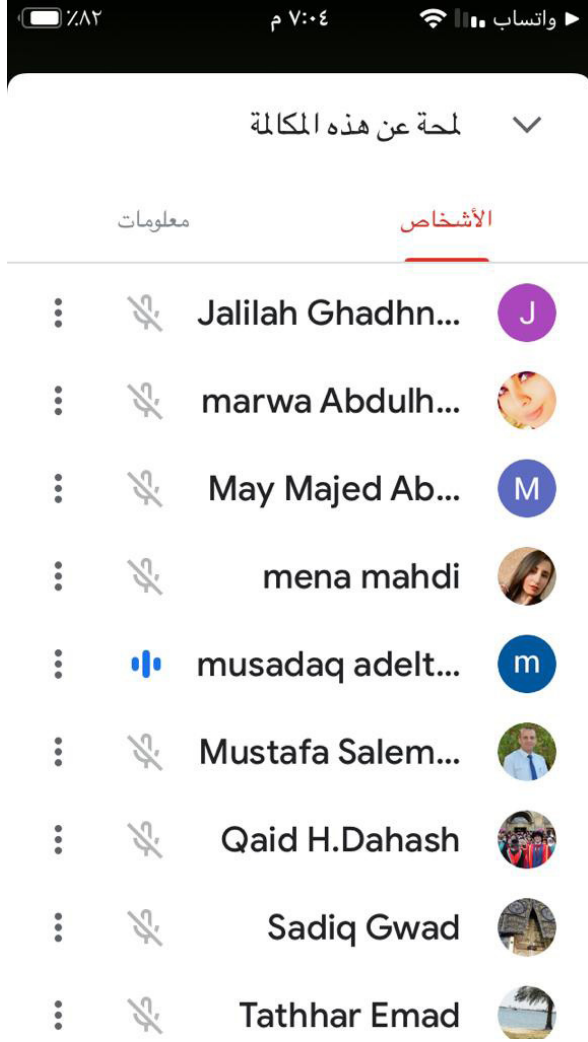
◀ واتساب
٧:٠٤ م
٪٨٢

لمحة عن هذه المكالمة

الأشخاص
معلومات

J
Jalilah Ghadhn...

marwa Abdulh...

M
May Majed Ab...

mena mahdi

m
musadaq adelt...

Mustafa Salem...

Qaid H.Dahash

Sadiq Gwad

Tathhar Emad